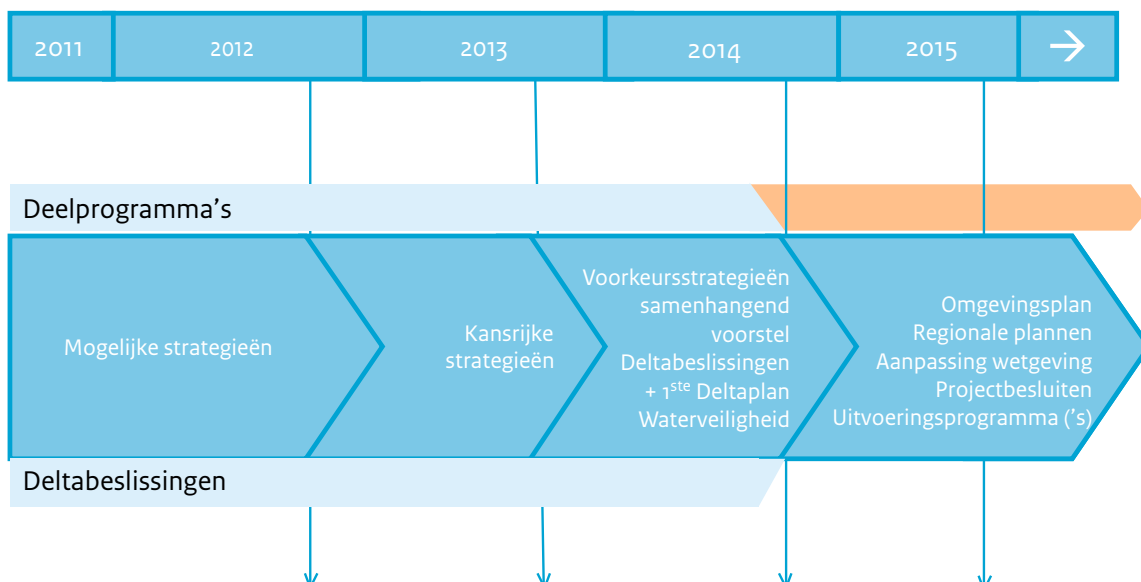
| 2011 | 2012 | 2013 | 2014 | 2015 | → |
|---|---|---|---|---|---|

Deelprogramma’s

Mogelijke strategieën

Kansrijke strategieën

Voorkeursstrategieën samenhangend voorstel Deltabeslissingen + 1$^{ste}$ Deltaplan Waterveiligheid

Omgevingsplan
Regionale plannen
Aanpassing wetgeving
Projectbesluiten
Uitvoeringsprogramma (’s)

Deltabeslissingen